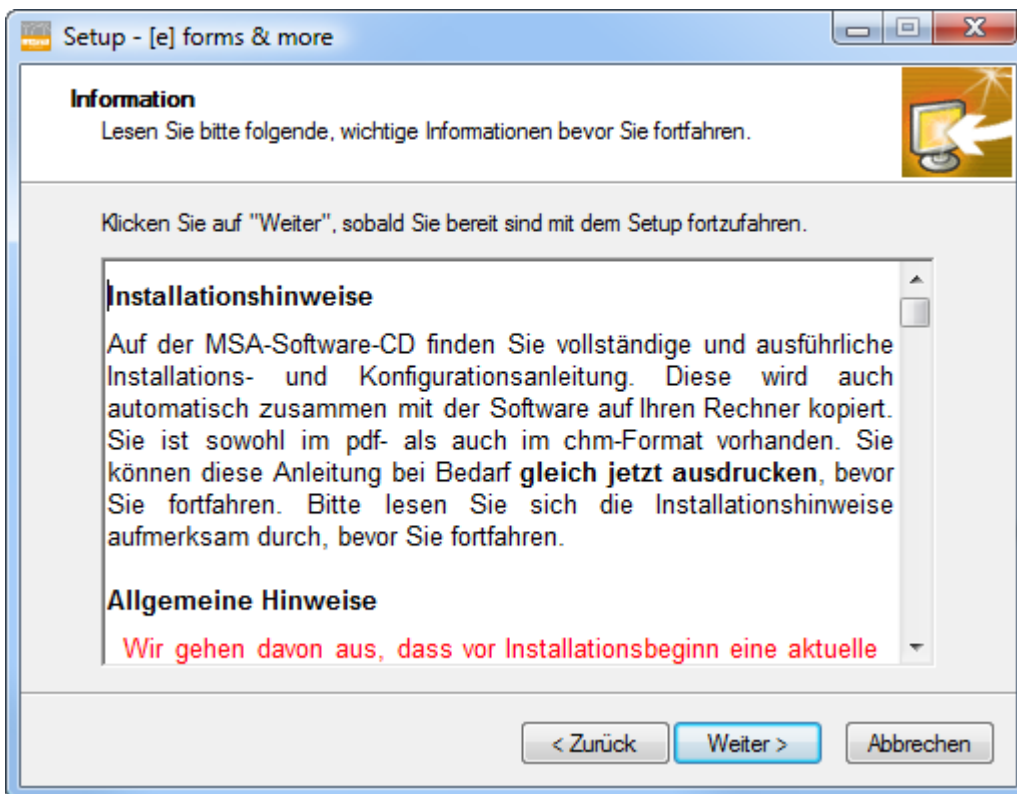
Setup - [e] forms & more

Information
Lesen Sie bitte folgende, wichtige Informationen bevor Sie fortfahren.

Klicken Sie auf "Weiter", sobald Sie bereit sind mit dem Setup fortzufahren.

Installationshinweise

Auf der MSA-Software-CD finden Sie vollständige und ausführliche Installations- und Konfigurationsanleitung. Diese wird auch automatisch zusammen mit der Software auf Ihren Rechner kopiert. Sie ist sowohl im pdf- als auch im chm-Format vorhanden. Sie können diese Anleitung bei Bedarf **gleich jetzt ausdrucken**, bevor Sie fortfahren. Bitte lesen Sie sich die Installationshinweise aufmerksam durch, bevor Sie fortfahren.

Allgemeine Hinweise

Wir gehen davon aus, dass vor Installationsbeginn eine aktuelle

< Zurück | Weiter > | Abbrechen